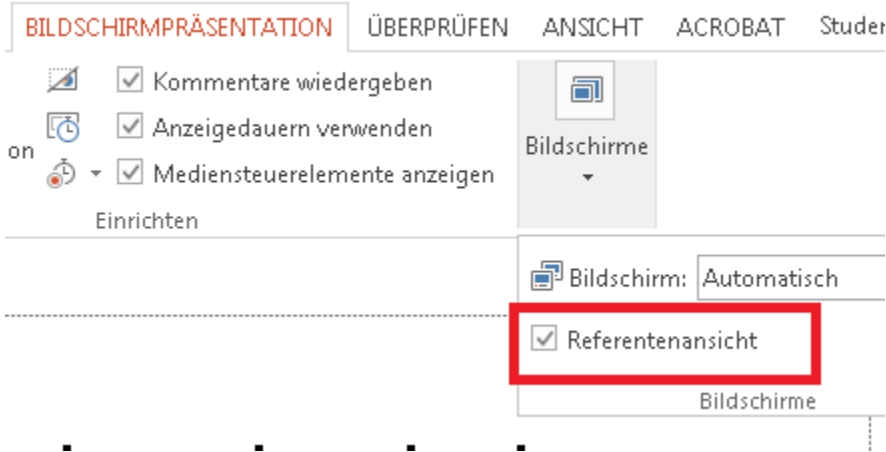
BILDSCHIRMPRÄSENTATION ÜBERPRÜFEN ANSICHT ACROBAT Studer

on

Kommentare wiedergeben
Anzeigedauern verwenden
Mediensteuerelemente anzeigen

Einrichten

Bildschirme

Bildschirm: Automatisch

Referentenansicht

Bildschirme